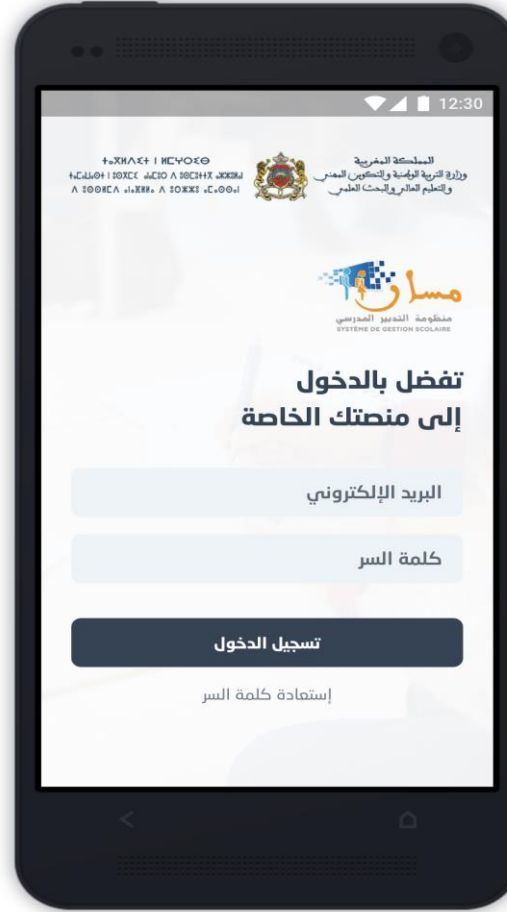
12:30

المملكة المغربية
وزارة التربية الوطنية والتكوين المهني
والتعليم العالي والبحث العلمي

ⵜⴰⴳⵍⴷⵉⵜ ⵏ ⵍⵎⵖⵔⵉⴱ
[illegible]
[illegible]

مسار
منظومة التدبير المدرسي
SYSTÈME DE GESTION SCOLAIRE

تفضل بالدخول
إلى منصتك الخاصة

البريد الإلكتروني

كلمة السر

تسجيل الدخول

إستعادة كلمة السر